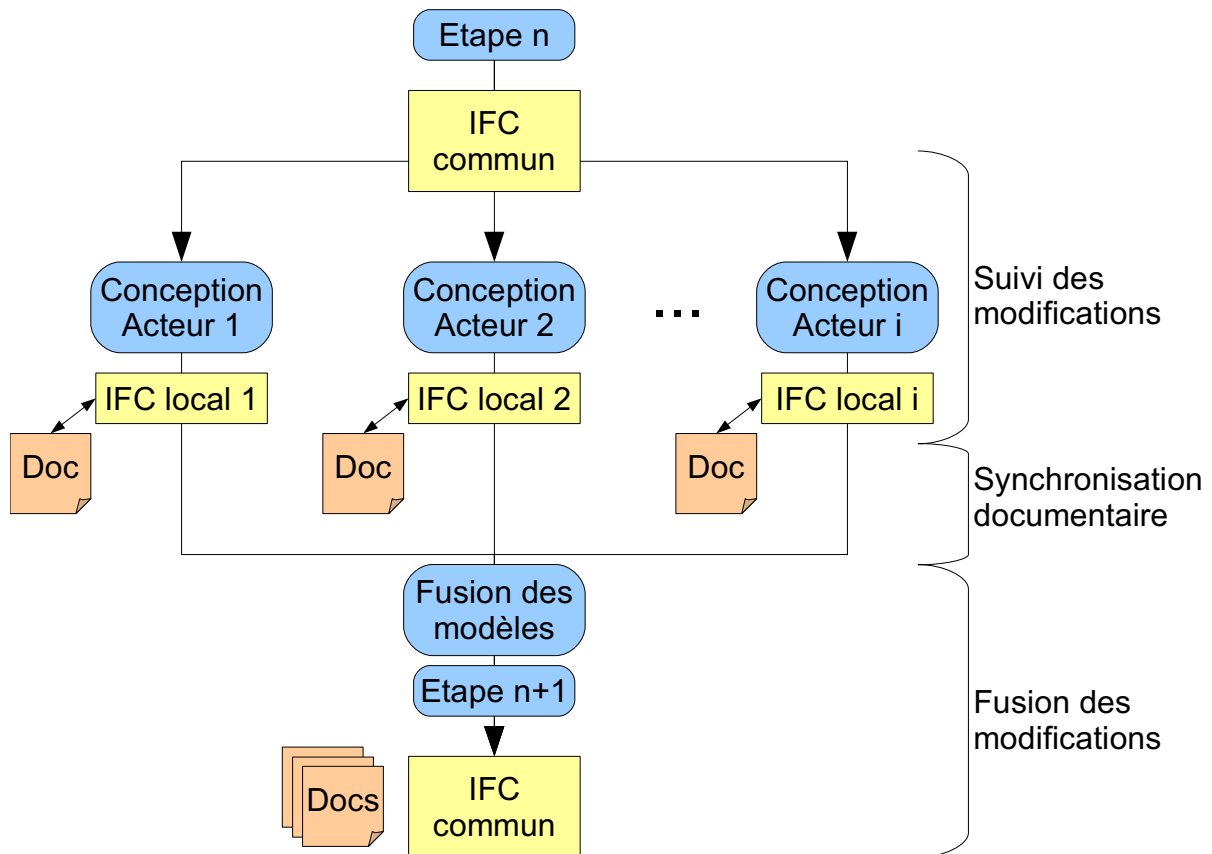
Etape n

IFC commun

Conception Acteur 1

Conception Acteur 2

...

Conception Acteur i

IFC local 1

IFC local 2

IFC local i

Doc

Doc

Doc

Suivi des modifications

Synchronisation documentaire

Fusion des modèles

Etape n+1

Docs

IFC commun

Fusion des modifications